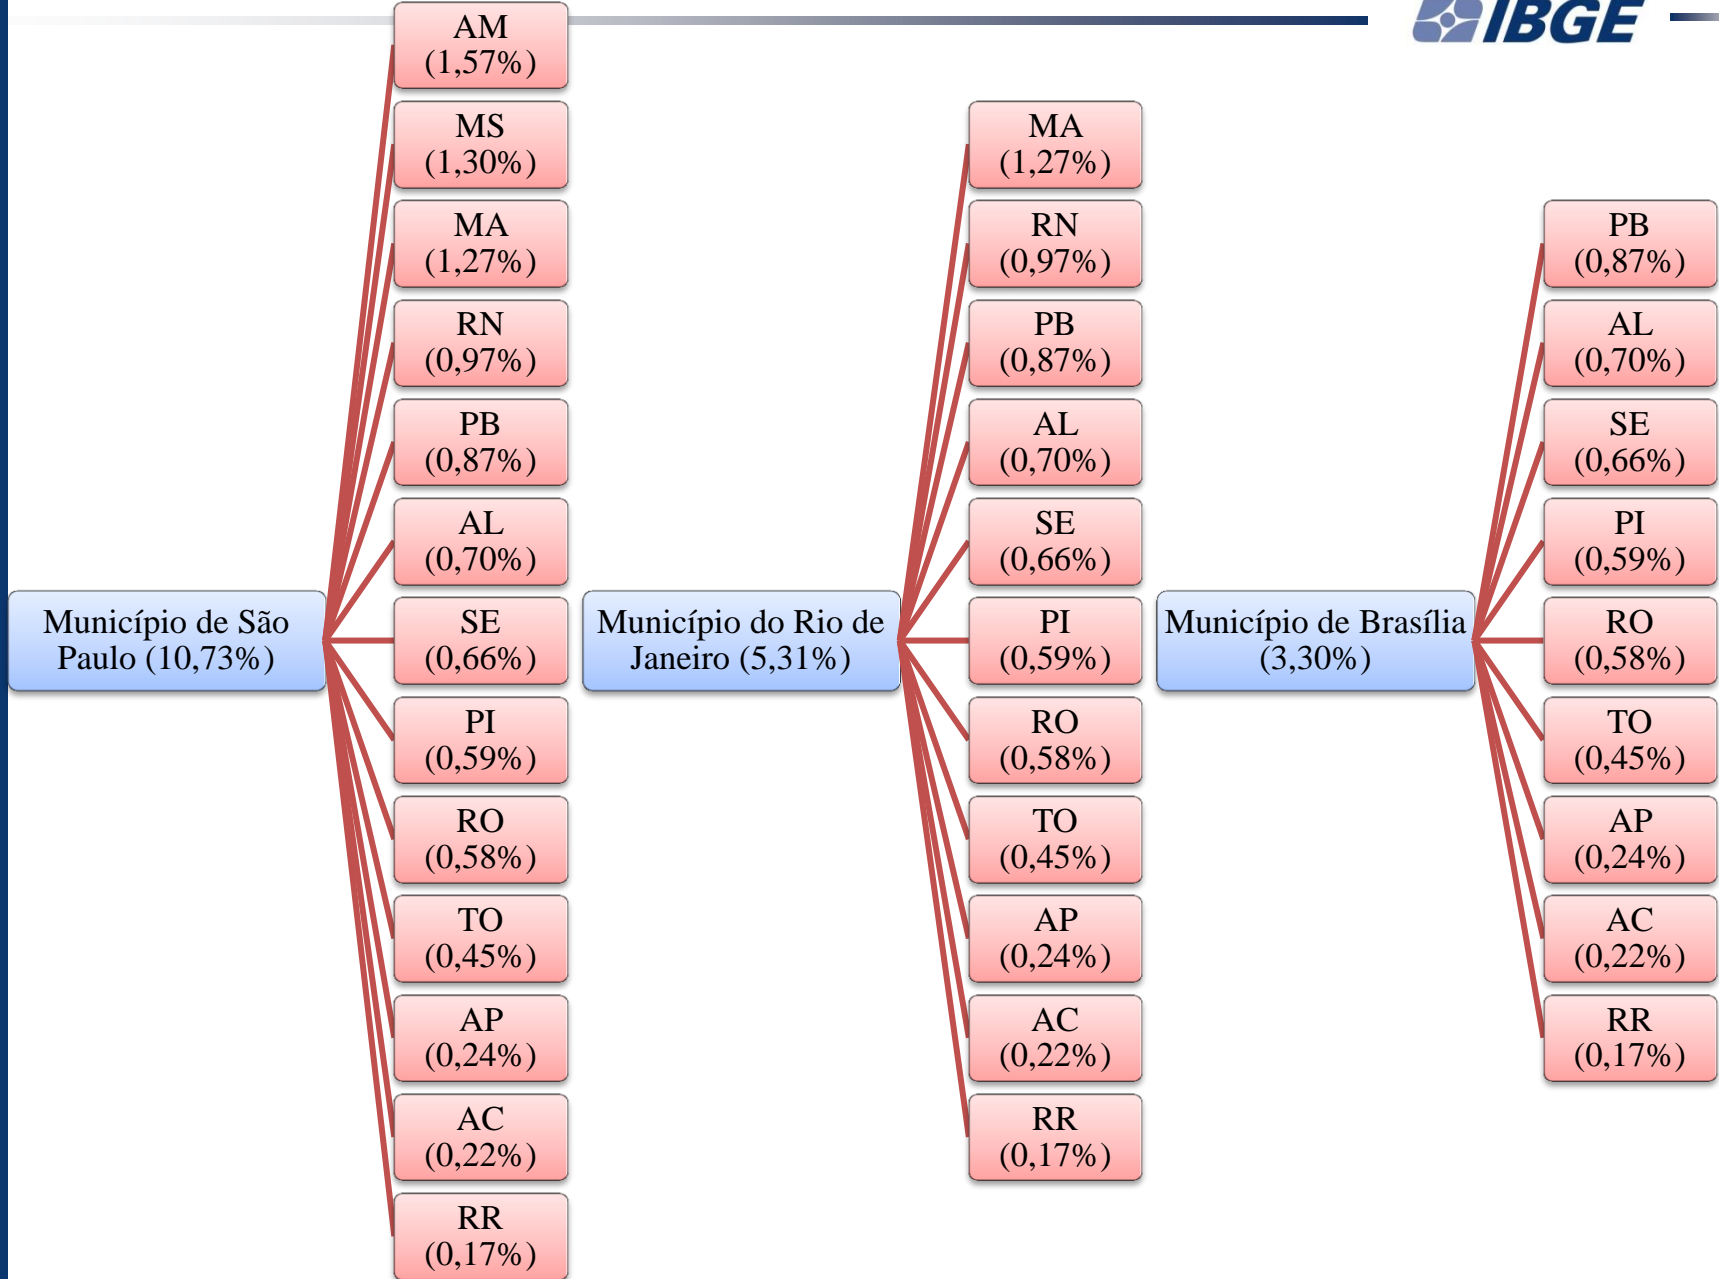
IBGE

Município de São Paulo (10,73%)

AM (1,57%)
MS (1,30%)
MA (1,27%)
RN (0,97%)
PB (0,87%)
AL (0,70%)
SE (0,66%)
PI (0,59%)
RO (0,58%)
TO (0,45%)
AP (0,24%)
AC (0,22%)
RR (0,17%)

Município do Rio de Janeiro (5,31%)

MA (1,27%)
RN (0,97%)
PB (0,87%)
AL (0,70%)
SE (0,66%)
PI (0,59%)
RO (0,58%)
TO (0,45%)
AP (0,24%)
AC (0,22%)
RR (0,17%)

Município de Brasília (3,30%)

PB (0,87%)
AL (0,70%)
SE (0,66%)
PI (0,59%)
RO (0,58%)
TO (0,45%)
AP (0,24%)
AC (0,22%)
RR (0,17%)